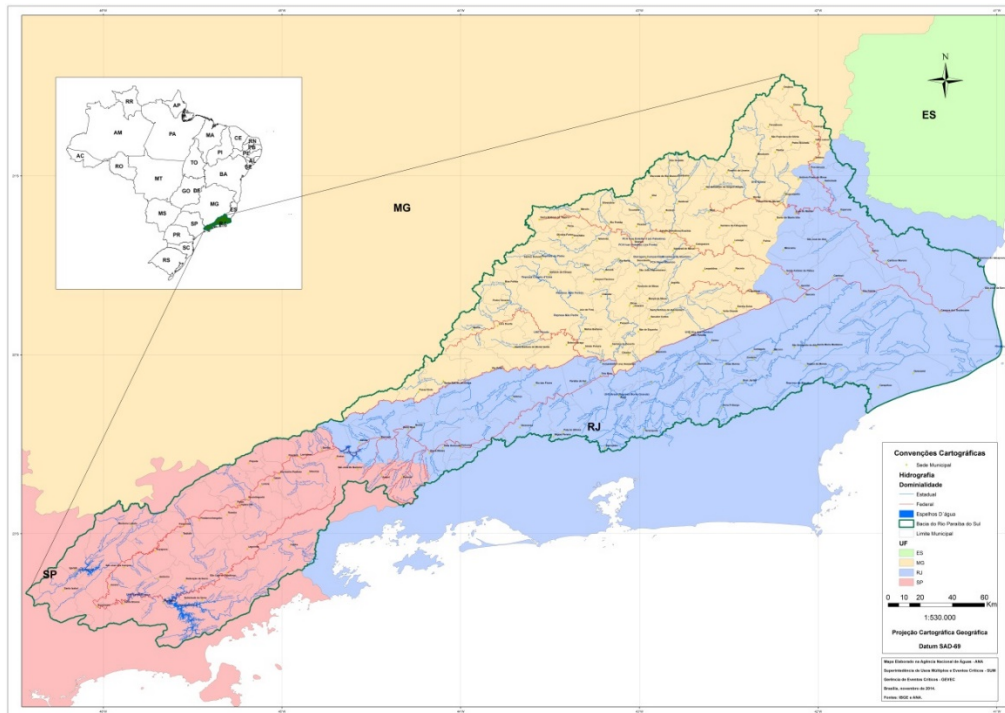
N

ES

MG

RR
AP
AM
PA
MA
CE
RN
PB
PE
AL
SE
PI
AC
RO
TO
MT
BA
GO
DF
MG
ES
MS
SP
PR
SC
RS

RJ

SP

Convenções Cartográficas
Sede Municipal
Hidrografia
Dominialidade
Estadual
Federal
Espelhos D'água
Bacia do Rio Paraíba do Sul
Limite Municipal
UF
ES
MG
RJ
SP

0 10 20 40 60 Km
1:530.000
Projeção Cartográfica Geográfica
Datum SAD-69

Mapa Elaborado na Agência Nacional de Águas - ANA
Superintendência de Usos Múltiplos e Eventos Críticos - SUM
Gerência de Eventos Críticos - GEVEC
Brasília, novembro de 2014.
Fontes: IBGE e ANA.